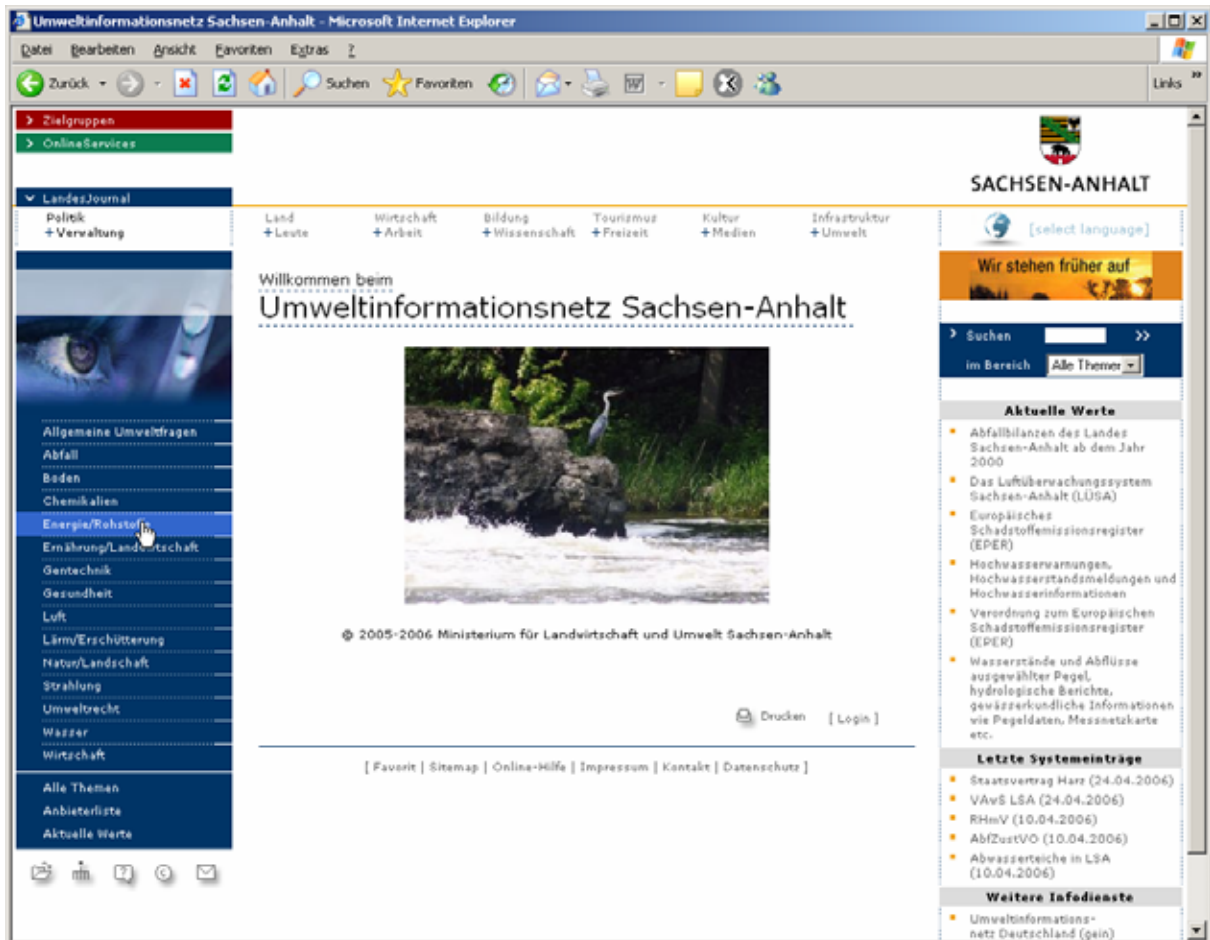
Umweltinformationsnetz Sachsen-Anhalt - Microsoft Internet Explorer

Datei Bearbeiten Ansicht Favoriten Extras ?

Zurück Suchen Favoriten Links

> Zielgruppen
> OnlineServices
LandesJournal
Politik
+ Verwaltung

SACHSEN-ANHALT

Land
+ Leute
Wirtschaft
+ Arbeit
Bildung
+ Wissenschaft
Tourismus
+ Freizeit
Kultur
+ Medien
Infrastruktur
+ Umwelt

[select language]

Wir stehen früher auf

Willkommen beim
Umweltinformationsnetz Sachsen-Anhalt

© 2005-2006 Ministerium für Landwirtschaft und Umwelt Sachsen-Anhalt

Drucken [ Login ]

[ Favorit | Sitemap | Online-Hilfe | Impressum | Kontakt | Datenschutz ]

Allgemeine Umweltfragen
Abfall
Boden
Chemikalien
Energie/Rohstoffe
Ernährung/Landwirtschaft
Gentechnik
Gesundheit
Luft
Lärm/Erschütterung
Natur/Landschaft
Strahlung
Umweltrecht
Wasser
Wirtschaft
Alle Themen
Anbieterliste
Aktuelle Werte

Suchen >>
im Bereich Alle Themen

Aktuelle Werte
Abfallbilanzen des Landes Sachsen-Anhalt ab dem Jahr 2000
Das Luftüberwachungssystem Sachsen-Anhalt (LÜSA)
Europäisches Schadstoffemissionsregister (EPER)
Hochwasserwarnungen, Hochwasserstandsmeldungen und Hochwasserinformationen
Verordnung zum Europäischen Schadstoffemissionsregister (EPER)
Wasserstände und Abflüsse ausgewählter Pegel, hydrologische Berichte, gewässerkundliche Informationen wie Pegeldaten, Messnetzkarte etc.

Letzte Systemeinträge
Staatsvertrag Harz (24.04.2006)
VAwS LSA (24.04.2006)
RHmV (10.04.2006)
AbfZustVO (10.04.2006)
Abwasserteiche in LSA (10.04.2006)

Weitere Infodienste
Umweltinformationsnetz Deutschland (gein)